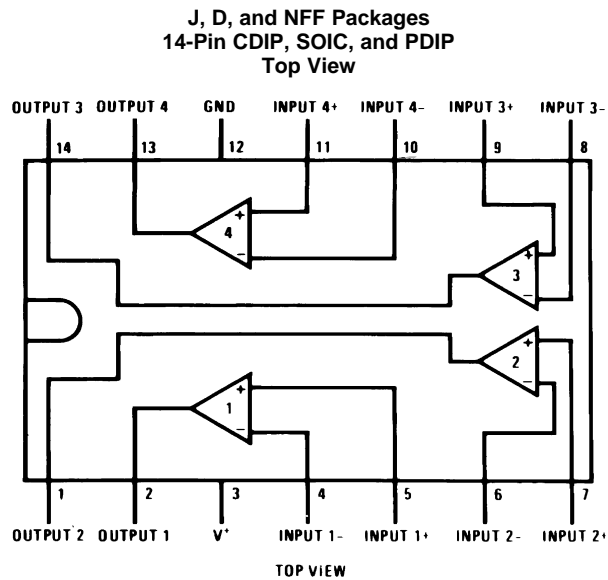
J, D, and NFF Packages
14-Pin CDIP, SOIC, and PDIP
Top View

OUTPUT 3 OUTPUT 4 GND INPUT 4+ INPUT 4- INPUT 3+ INPUT 3-

14 13 12 11 10 9 8

4
3
2
1

1 2 3 4 5 6 7

OUTPUT 2 OUTPUT 1 V$^+$ INPUT 1- INPUT 1+ INPUT 2- INPUT 2+

TOP VIEW